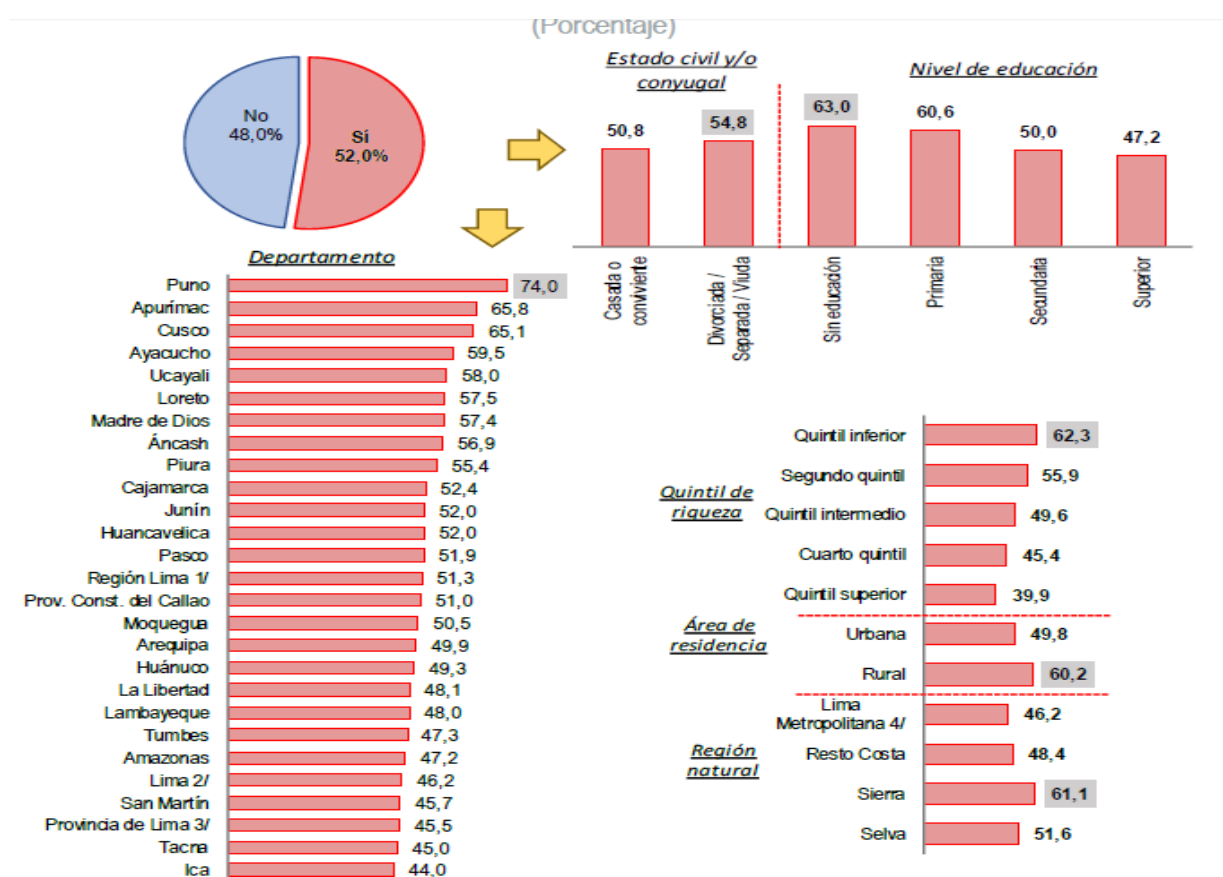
(Porcentaje)

No
48,0%

Sí
52,0%

Estado civil y/o conyugal

Nivel de educación

| | |
|---|---|
| Casada o conviviente | 50,8 |
| Divorciada / Separada / Viuda | 54,8 |
| Sin educación | 63,0 |
| Primaria | 60,6 |
| Secundaria | 50,0 |
| Superior | 47,2 |

Departamento

| | |
|---|---|
| Puno | 74,0 |
| Apurímac | 65,8 |
| Cusco | 65,1 |
| Ayacucho | 59,5 |
| Ucayali | 58,0 |
| Loreto | 57,5 |
| Madre de Dios | 57,4 |
| Áncash | 56,9 |
| Piura | 55,4 |
| Cajamarca | 52,4 |
| Junín | 52,0 |
| Huancavelica | 52,0 |
| Pasco | 51,9 |
| Región Lima 1/ | 51,3 |
| Prov. Const. del Callao | 51,0 |
| Moquegua | 50,5 |
| Arequipa | 49,9 |
| Huánuco | 49,3 |
| La Libertad | 48,1 |
| Lambayeque | 48,0 |
| Tumbes | 47,3 |
| Amazonas | 47,2 |
| Lima 2/ | 46,2 |
| San Martín | 45,7 |
| Provincia de Lima 3/ | 45,5 |
| Tacna | 45,0 |
| Ica | 44,0 |

Quintil de riqueza

| | |
|---|---|
| Quintil inferior | 62,3 |
| Segundo quintil | 55,9 |
| Quintil intermedio | 49,6 |
| Cuarto quintil | 45,4 |
| Quintil superior | 39,9 |

Área de residencia

| | |
|---|---|
| Urbana | 49,8 |
| Rural | 60,2 |

Región natural

| | |
|---|---|
| Lima Metropolitana 4/ | 46,2 |
| Resto Costa | 48,4 |
| Sierra | 61,1 |
| Selva | 51,6 |